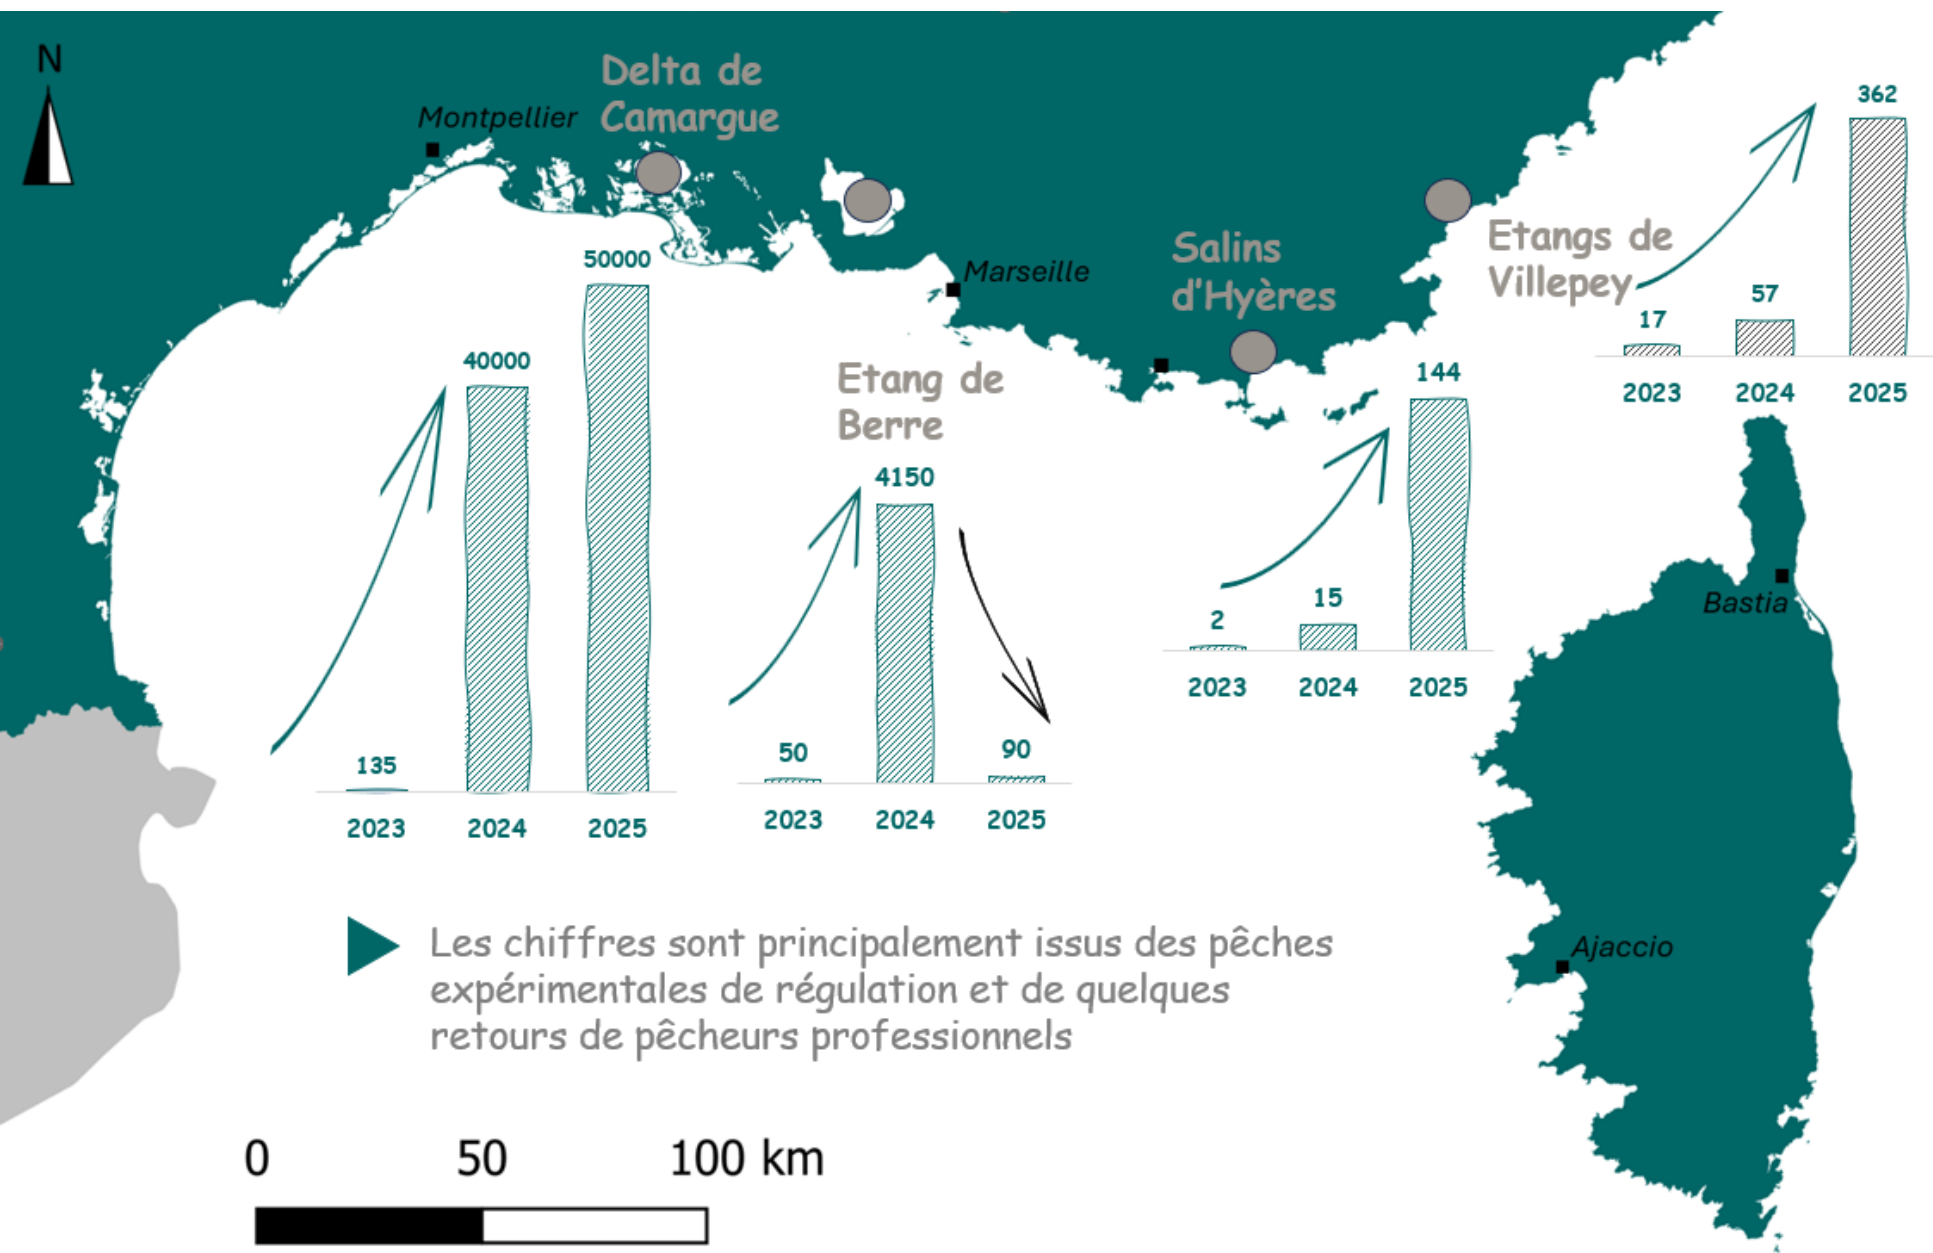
N

Montpellier

Delta de Camargue

Marseille

Salins d'Hyères

Etangs de Villepey

362

17

57

2023 2024 2025

Etang de Berre

40000

50000

135

2023 2024 2025

4150

50

90

2023 2024 2025

144

2

15

2023 2024 2025

Bastia

Ajaccio

Les chiffres sont principalement issus des pêches expérimentales de régulation et de quelques retours de pêcheurs professionnels

0 50 100 km